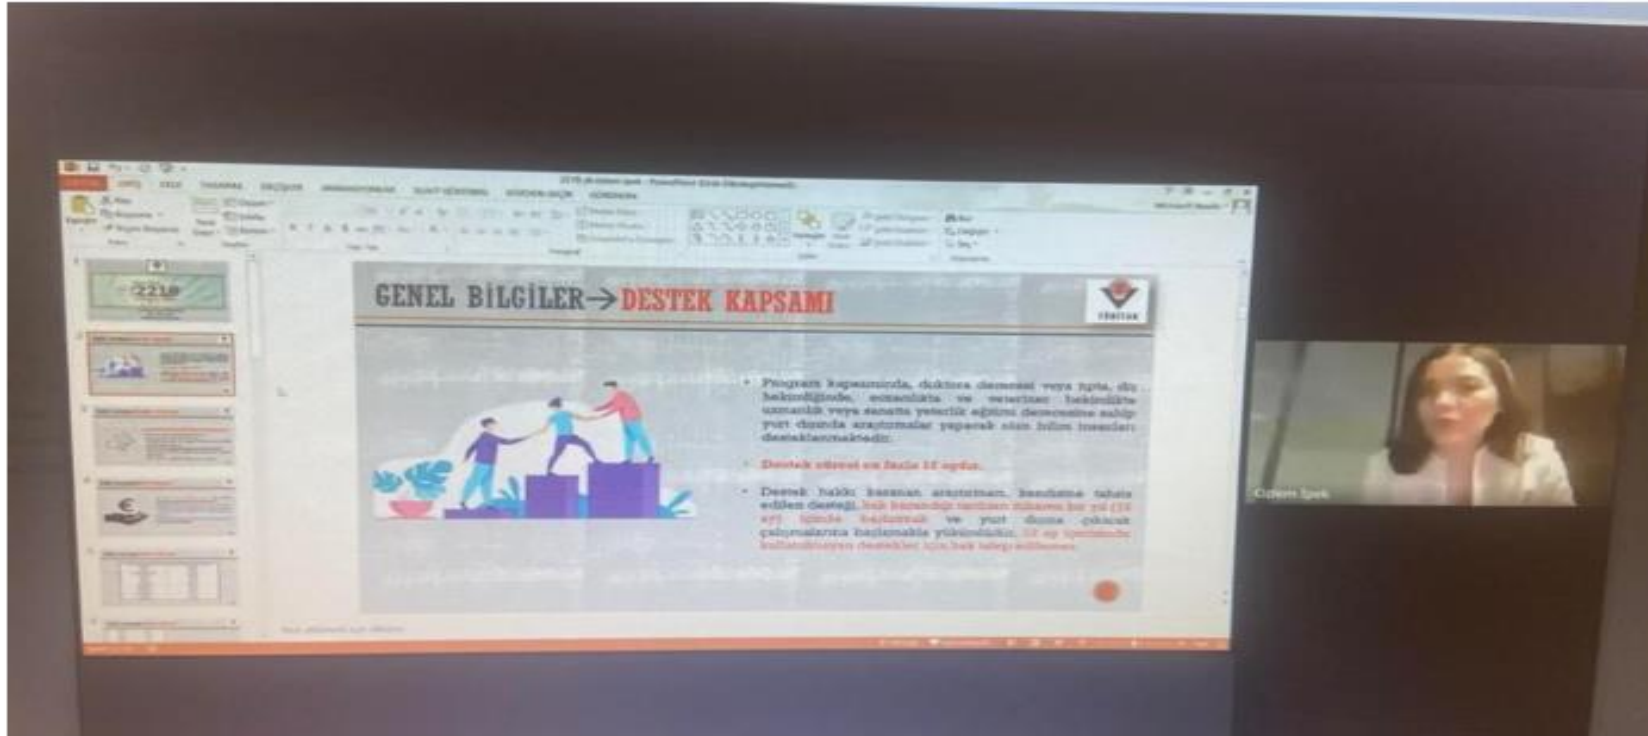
GENEL BİLGİLER→DESTEK KAPSAMI

TÜBİTAK

• Program kapsamında, doktora derecesi veya tıpta, diş hekimliğinde, eczacılıkta ve veteriner hekimlikte uzmanlık veya sanatta yeterlik eğitimi derecesine sahip yurt dışında araştırmalar yaparak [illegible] bilim insanları desteklenmektedir.

• Destek süresi en fazla 12 aydır.

• Destek hakkı kazanan araştırmacı, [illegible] edilen desteği, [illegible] bir yıl (12 ay) içinde başlatmak ve yurt dışına çıkacak çalışmalarına başlanabilir yükümlüdür. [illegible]

Özlem İpek